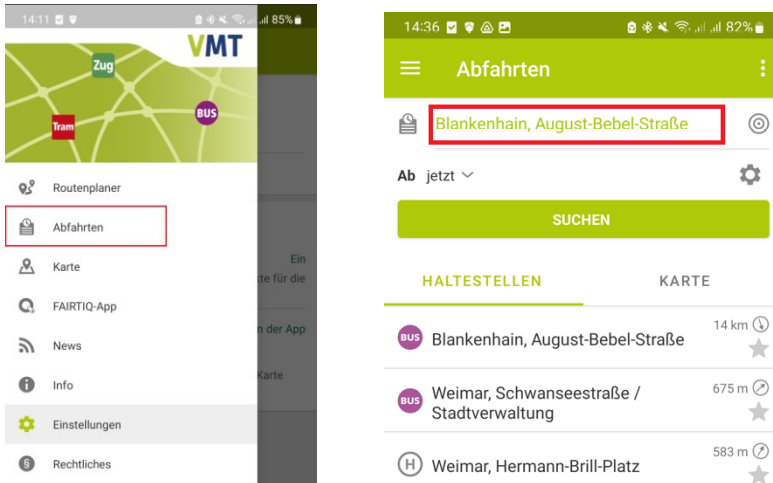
14:11 85%

VMT

Zug

Tram

BUS

Routenplaner

Abfahrten

Karte

FAIRTIQ-App

News

Info

Einstellungen

Rechtliches

Ein

rte für die

n der App

Karte

14:36 82%

Abfahrten

Blankenhain, August-Bebel-Straße

Ab jetzt

SUCHEN

HALTESTELLEN

KARTE

BUS Blankenhain, August-Bebel-Straße 14 km

BUS Weimar, Schwanseestraße / Stadtverwaltung 675 m

H Weimar, Hermann-Brill-Platz 583 m